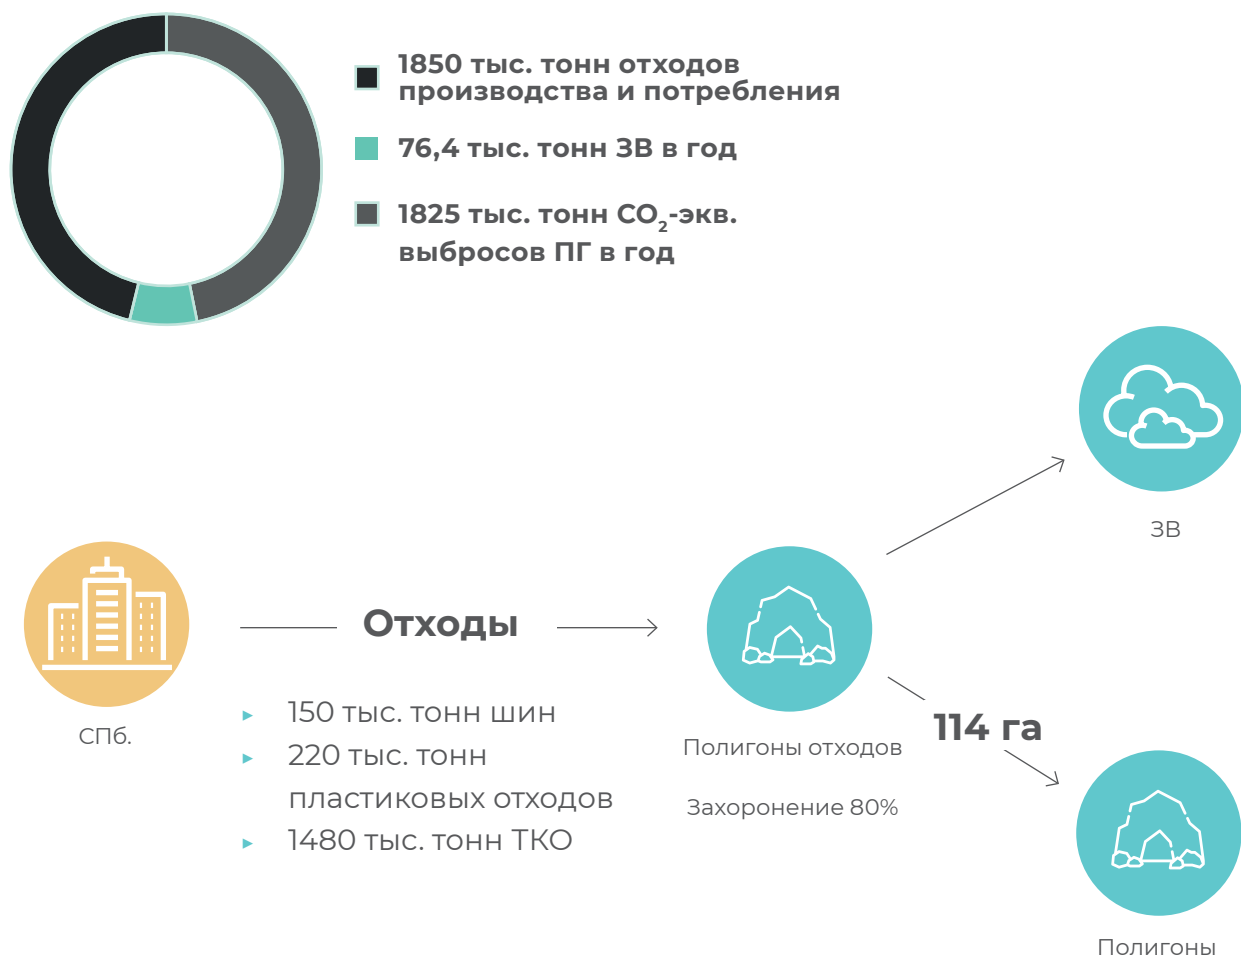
1850 тыс. тонн отходов производства и потребления

76,4 тыс. тонн ЗВ в год

1825 тыс. тонн $CO_2$-экв. выбросов ПГ в год

ЗВ

Отходы

СПб.

150 тыс. тонн шин

220 тыс. тонн пластиковых отходов

1480 тыс. тонн ТКО

Полигоны отходов

Захоронение 80%

114 га

Полигоны